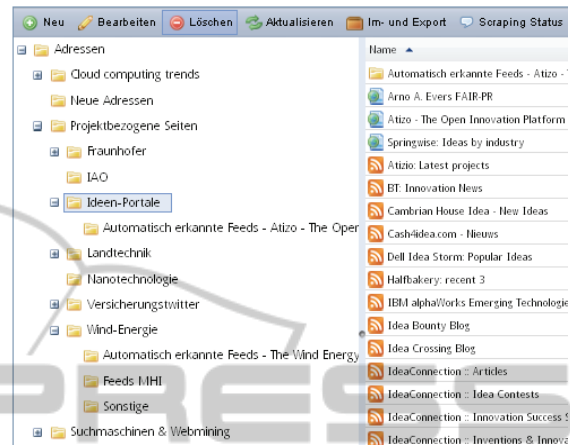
Neu Bearbeiten Löschen Aktualisieren Im- und Export Scraping Status

Adressen
Cloud computing trends
Neue Adressen
Projektbezogene Seiten
Fraunhofer
IAO
Ideen-Portale
Automatisch erkannte Feeds - Atizo - The Open
Landtechnik
Nanotechnologie
Versicherungstwitter
Wind-Energie
Automatisch erkannte Feeds - The Wind Energy
Feeds MHI
Sonstige
Suchmaschinen & Webmining

Name ▲
Automatisch erkannte Feeds - Atizo -
Arno A. Evers FAIR-PR
Atizo - The Open Innovation Platform
Springwise: Ideas by industry
Atizio: Latest projects
BT: Innovation News
Cambrian House Idea - New Ideas
Cash4idea.com - Nieuws
Dell Idea Storm: Popular Ideas
Halfbakery: recent 3
IBM alphaWorks Emerging Technologie
Idea Bounty Blog
Idea Crossing Blog
IdeaConnection :: Artides
IdeaConnection :: Idea Contests
IdeaConnection :: Innovation Success S
IdeaConnection :: Inventions & Innova